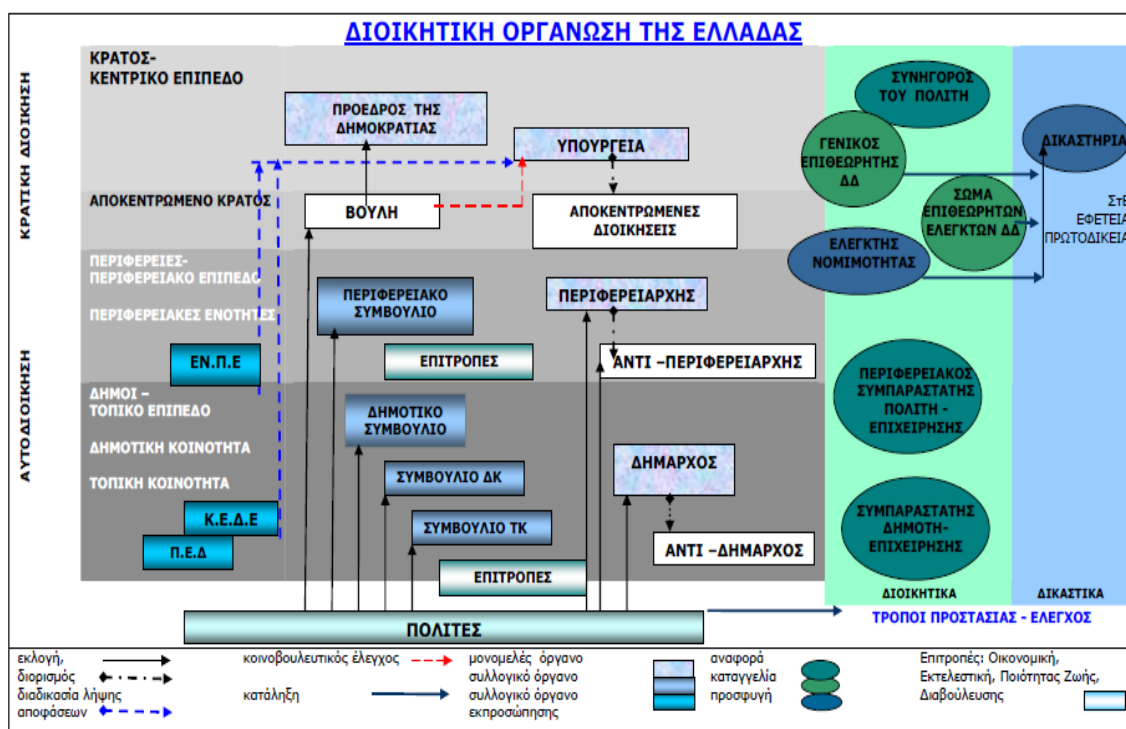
ΔΙΟΙΚΗΤΙΚΗ ΟΡΓΑΝΩΣΗ ΤΗΣ ΕΛΛΑΔΑΣ

ΚΡΑΤΙΚΗ ΔΙΟΙΚΗΣΗ

ΚΡΑΤΟΣ-
ΚΕΝΤΡΙΚΟ ΕΠΙΠΕΔΟ

ΠΡΟΕΔΡΟΣ ΤΗΣ ΔΗΜΟΚΡΑΤΙΑΣ

ΥΠΟΥΡΓΕΙΑ

ΑΠΟΚΕΝΤΡΩΜΕΝΟ ΚΡΑΤΟΣ

ΒΟΥΛΗ

ΑΠΟΚΕΝΤΡΩΜΕΝΕΣ ΔΙΟΙΚΗΣΕΙΣ

ΑΥΤΟΔΙΟΙΚΗΣΗ

ΠΕΡΙΦΕΡΕΙΕΣ-
ΠΕΡΙΦΕΡΕΙΑΚΟ ΕΠΙΠΕΔΟ

ΠΕΡΙΦΕΡΕΙΑΚΕΣ ΕΝΟΤΗΤΕΣ

ΠΕΡΙΦΕΡΕΙΑΚΟ ΣΥΜΒΟΥΛΙΟ

ΠΕΡΙΦΕΡΕΙΑΡΧΗΣ

ΕΝ.Π.Ε

ΕΠΙΤΡΟΠΕΣ

ΑΝΤΙ –ΠΕΡΙΦΕΡΕΙΑΡΧΗΣ

ΔΗΜΟΙ –
ΤΟΠΙΚΟ ΕΠΙΠΕΔΟ

ΔΗΜΟΤΙΚΗ ΚΟΙΝΟΤΗΤΑ

ΤΟΠΙΚΗ ΚΟΙΝΟΤΗΤΑ

ΔΗΜΟΤΙΚΟ ΣΥΜΒΟΥΛΙΟ

ΣΥΜΒΟΥΛΙΟ ΔΚ

ΔΗΜΑΡΧΟΣ

Κ.Ε.Δ.Ε

Π.Ε.Δ

ΣΥΜΒΟΥΛΙΟ ΤΚ

ΑΝΤΙ –ΔΗΜΑΡΧΟΣ

ΕΠΙΤΡΟΠΕΣ

ΠΟΛΙΤΕΣ

ΣΥΝΗΓΟΡΟΣ ΤΟΥ ΠΟΛΙΤΗ

ΓΕΝΙΚΟΣ ΕΠΙΘΕΩΡΗΤΗΣ ΔΔ

ΣΩΜΑ ΕΠΙΘΕΩΡΗΤΩΝ ΕΛΕΓΚΤΩΝ ΔΔ

ΕΛΕΓΚΤΗΣ ΝΟΜΙΜΟΤΗΤΑΣ

ΔΙΚΑΣΤΗΡΙΑ

ΣτΕ
ΕΦΕΤΕΙΑ
ΠΡΩΤΟΔΙΚΕΙΑ

ΠΕΡΙΦΕΡΕΙΑΚΟΣ ΣΥΜΠΑΡΑΣΤΑΤΗΣ ΠΟΛΙΤΗ - ΕΠΙΧΕΙΡΗΣΗΣ

ΣΥΜΠΑΡΑΣΤΑΤΗΣ ΔΗΜΟΤΗ-ΕΠΙΧΕΙΡΗΣΗΣ

ΔΙΟΙΚΗΤΙΚΑ

ΔΙΚΑΣΤΙΚΑ

ΤΡΟΠΟΙ ΠΡΟΣΤΑΣΙΑΣ - ΕΛΕΓΧΟΣ

εκλογή,
διορισμός
διαδικασία λήψης αποφάσεων

κοινοβουλευτικός έλεγχος

κατάληξη

μονομελές όργανο
συλλογικό όργανο
συλλογικό όργανο εκπροσώπησης

αναφορά
καταγγελία
προσφυγή

Επιτροπές: Οικονομική, Εκτελεστική, Ποιότητας Ζωής, Διαβούλευσης